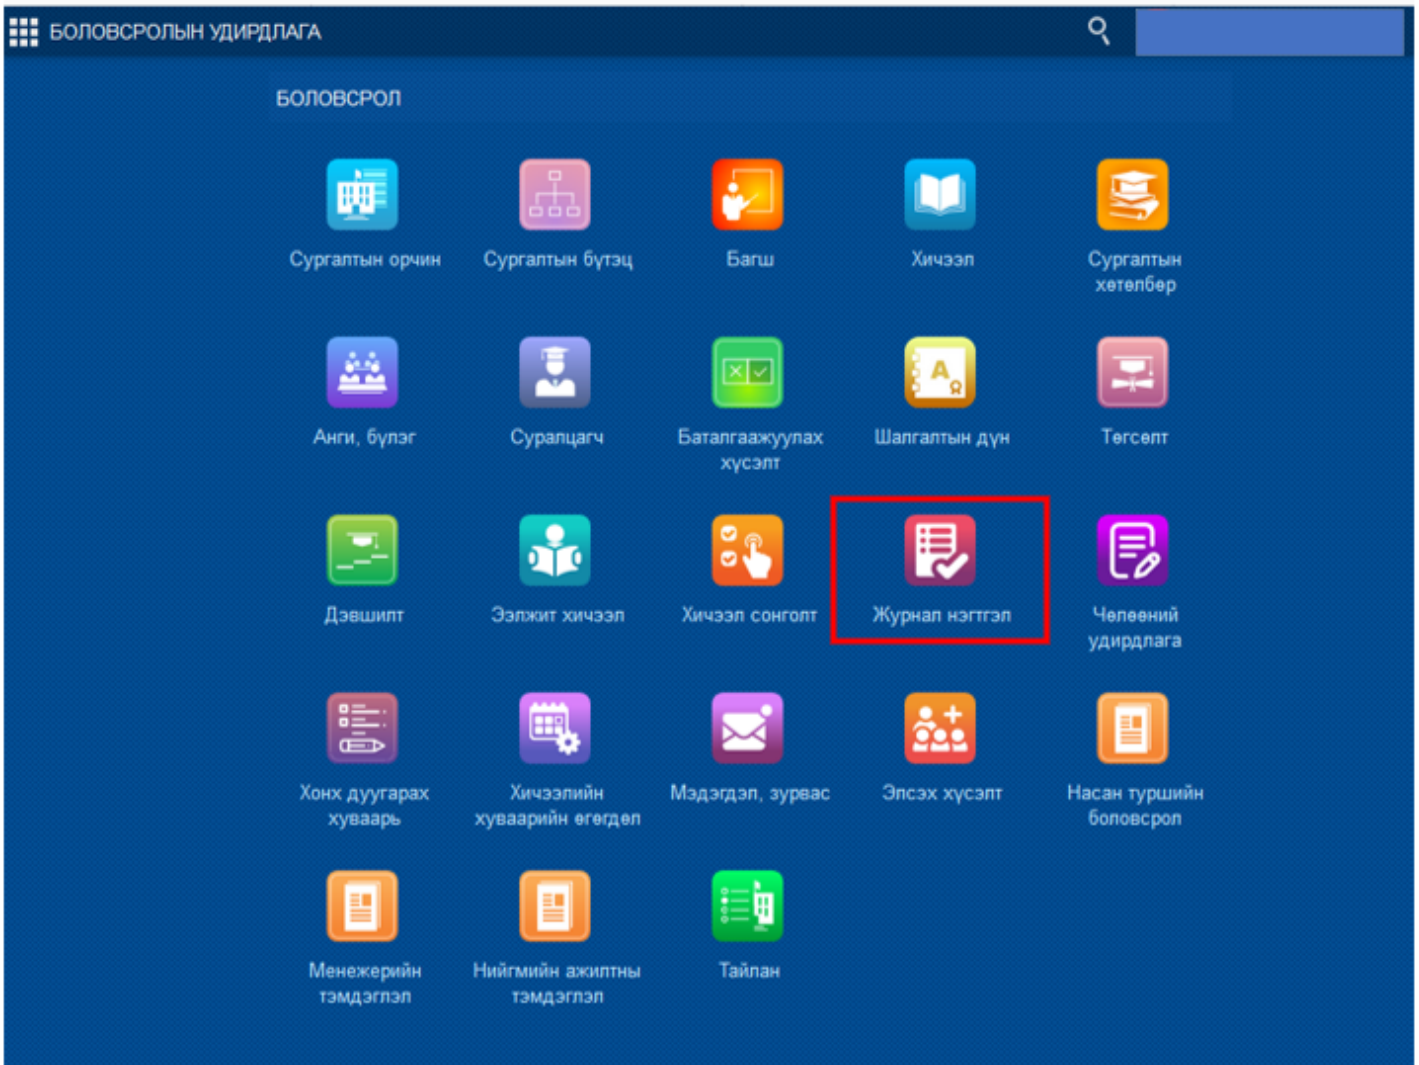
БОЛОВСРОЛЫН УДИРДЛАГА

БОЛОВСРОЛ

Сургалтын орчин

Сургалтын бүтэц

Багш

Хичээл

Сургалтын хөтөлбөр

Анги, бүлэг

Суралцагч

Баталгаажуулах хүсэлт

Шалгалтын дүн

Төгсөлт

Дэвшилт

Ээлжит хичээл

Хичээл сонголт

Журнал нэгтгэл

Чөлөөний удирдлага

Хонх дуугарах хуваарь

Хичээлийн хуваарийн өгөгдөл

Мэдэгдэл, зурвас

Элсэх хүсэлт

Насан туршийн боловсрол

Менежерийн тэмдэглэл

Нийгмийн ажилтны тэмдэглэл

Тайлан